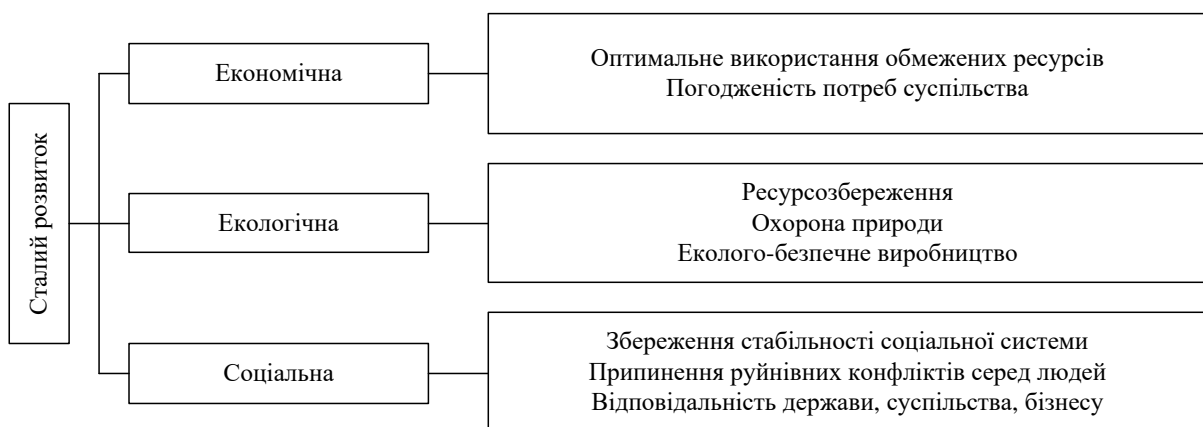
Сталий розвиток

Економічна

Оптимальне використання обмежених ресурсів
Погодженість потреб суспільства

Екологічна

Ресурсозбереження
Охорона природи
Еколого-безпечне виробництво

Соціальна

Збереження стабільності соціальної системи
Припинення руйнівних конфліктів серед людей
Відповідальність держави, суспільства, бізнесу